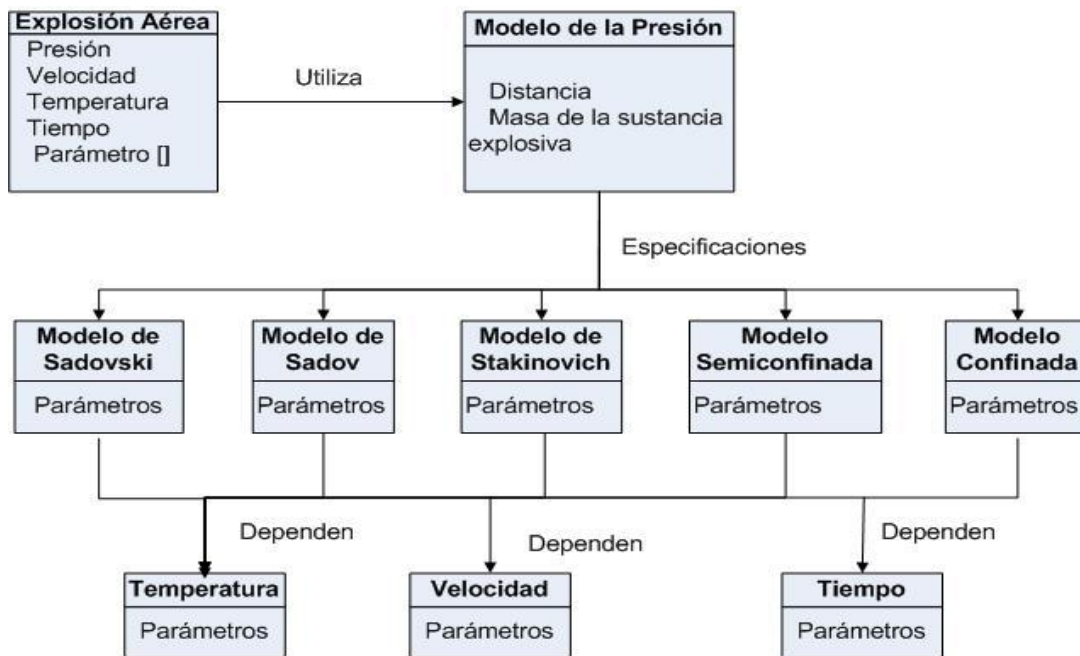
Explosión Aérea
Presión
Velocidad
Temperatura
Tiempo
Parámetro []

Utiliza

Modelo de la Presión
Distancia
Masa de la sustancia explosiva

Especificaciones

Modelo de Sadovski
Parámetros

Modelo de Sadov
Parámetros

Modelo de Stakinovich
Parámetros

Modelo Semiconfinada
Parámetros

Modelo Confinada
Parámetros

Dependen

Dependen

Dependen

Temperatura
Parámetros

Velocidad
Parámetros

Tiempo
Parámetros